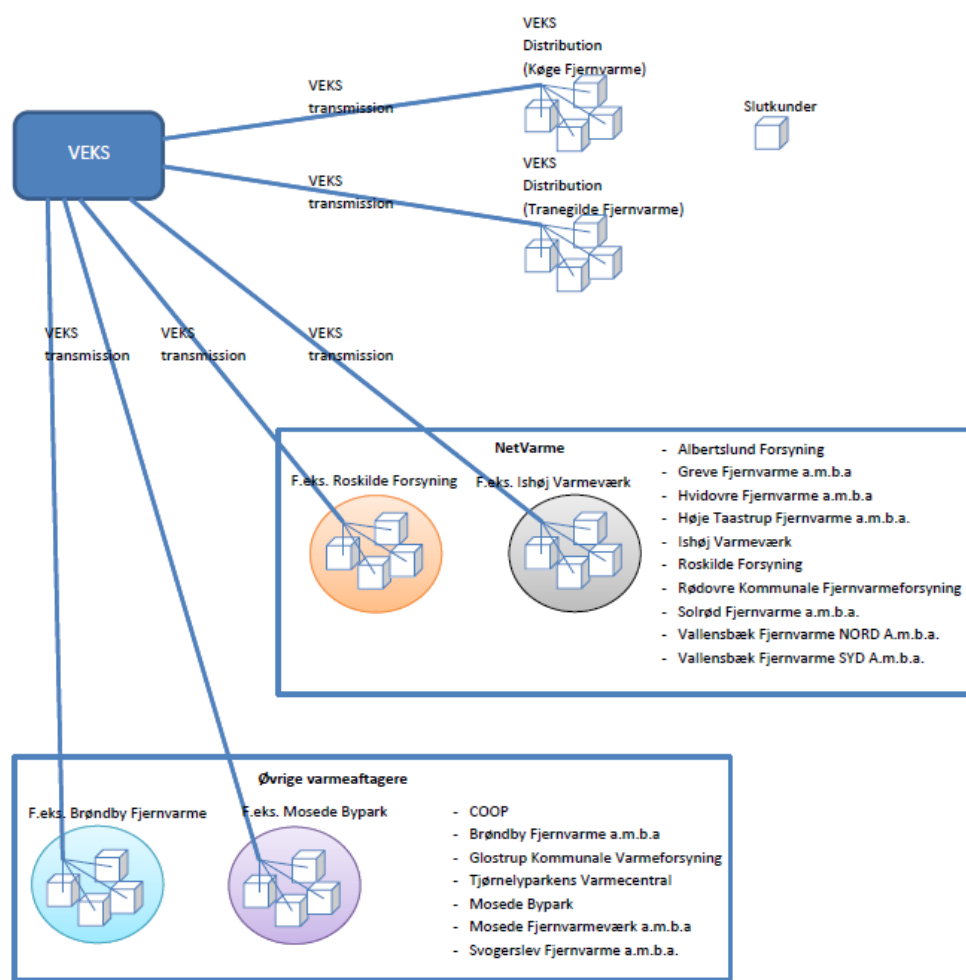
VEKS

VEKS transmission

VEKS Distribution (Køge Fjernvarme)

Slutkunder

VEKS transmission

VEKS Distribution (Tranegilde Fjernvarme)

VEKS transmission

VEKS transmission

VEKS transmission

NetVarme

F.eks. Roskilde Forsyning

F.eks. Ishøj Varmeværk

- Albertslund Forsyning
- Greve Fjernvarme a.m.b.a
- Hvidovre Fjernvarme a.m.b.a
- Høje Taastrup Fjernvarme a.m.b.a.
- Ishøj Varmeværk
- Roskilde Forsyning
- Rødovre Kommunale Fjernvarmeforsyning
- Solrød Fjernvarme a.m.b.a.
- Vallensbæk Fjernvarme NORD A.m.b.a.
- Vallensbæk Fjernvarme SYD A.m.b.a.

Øvrige varmeaftagere

F.eks. Brøndby Fjernvarme

F.eks. Mosede Bypark

- COOP
- Brøndby Fjernvarme a.m.b.a
- Glostrup Kommunale Varmeforsyning
- Tjørnelyparkens Varmecentral
- Mosede Bypark
- Mosede Fjernvarmeværk a.m.b.a
- Svogerslev Fjernvarme a.m.b.a.